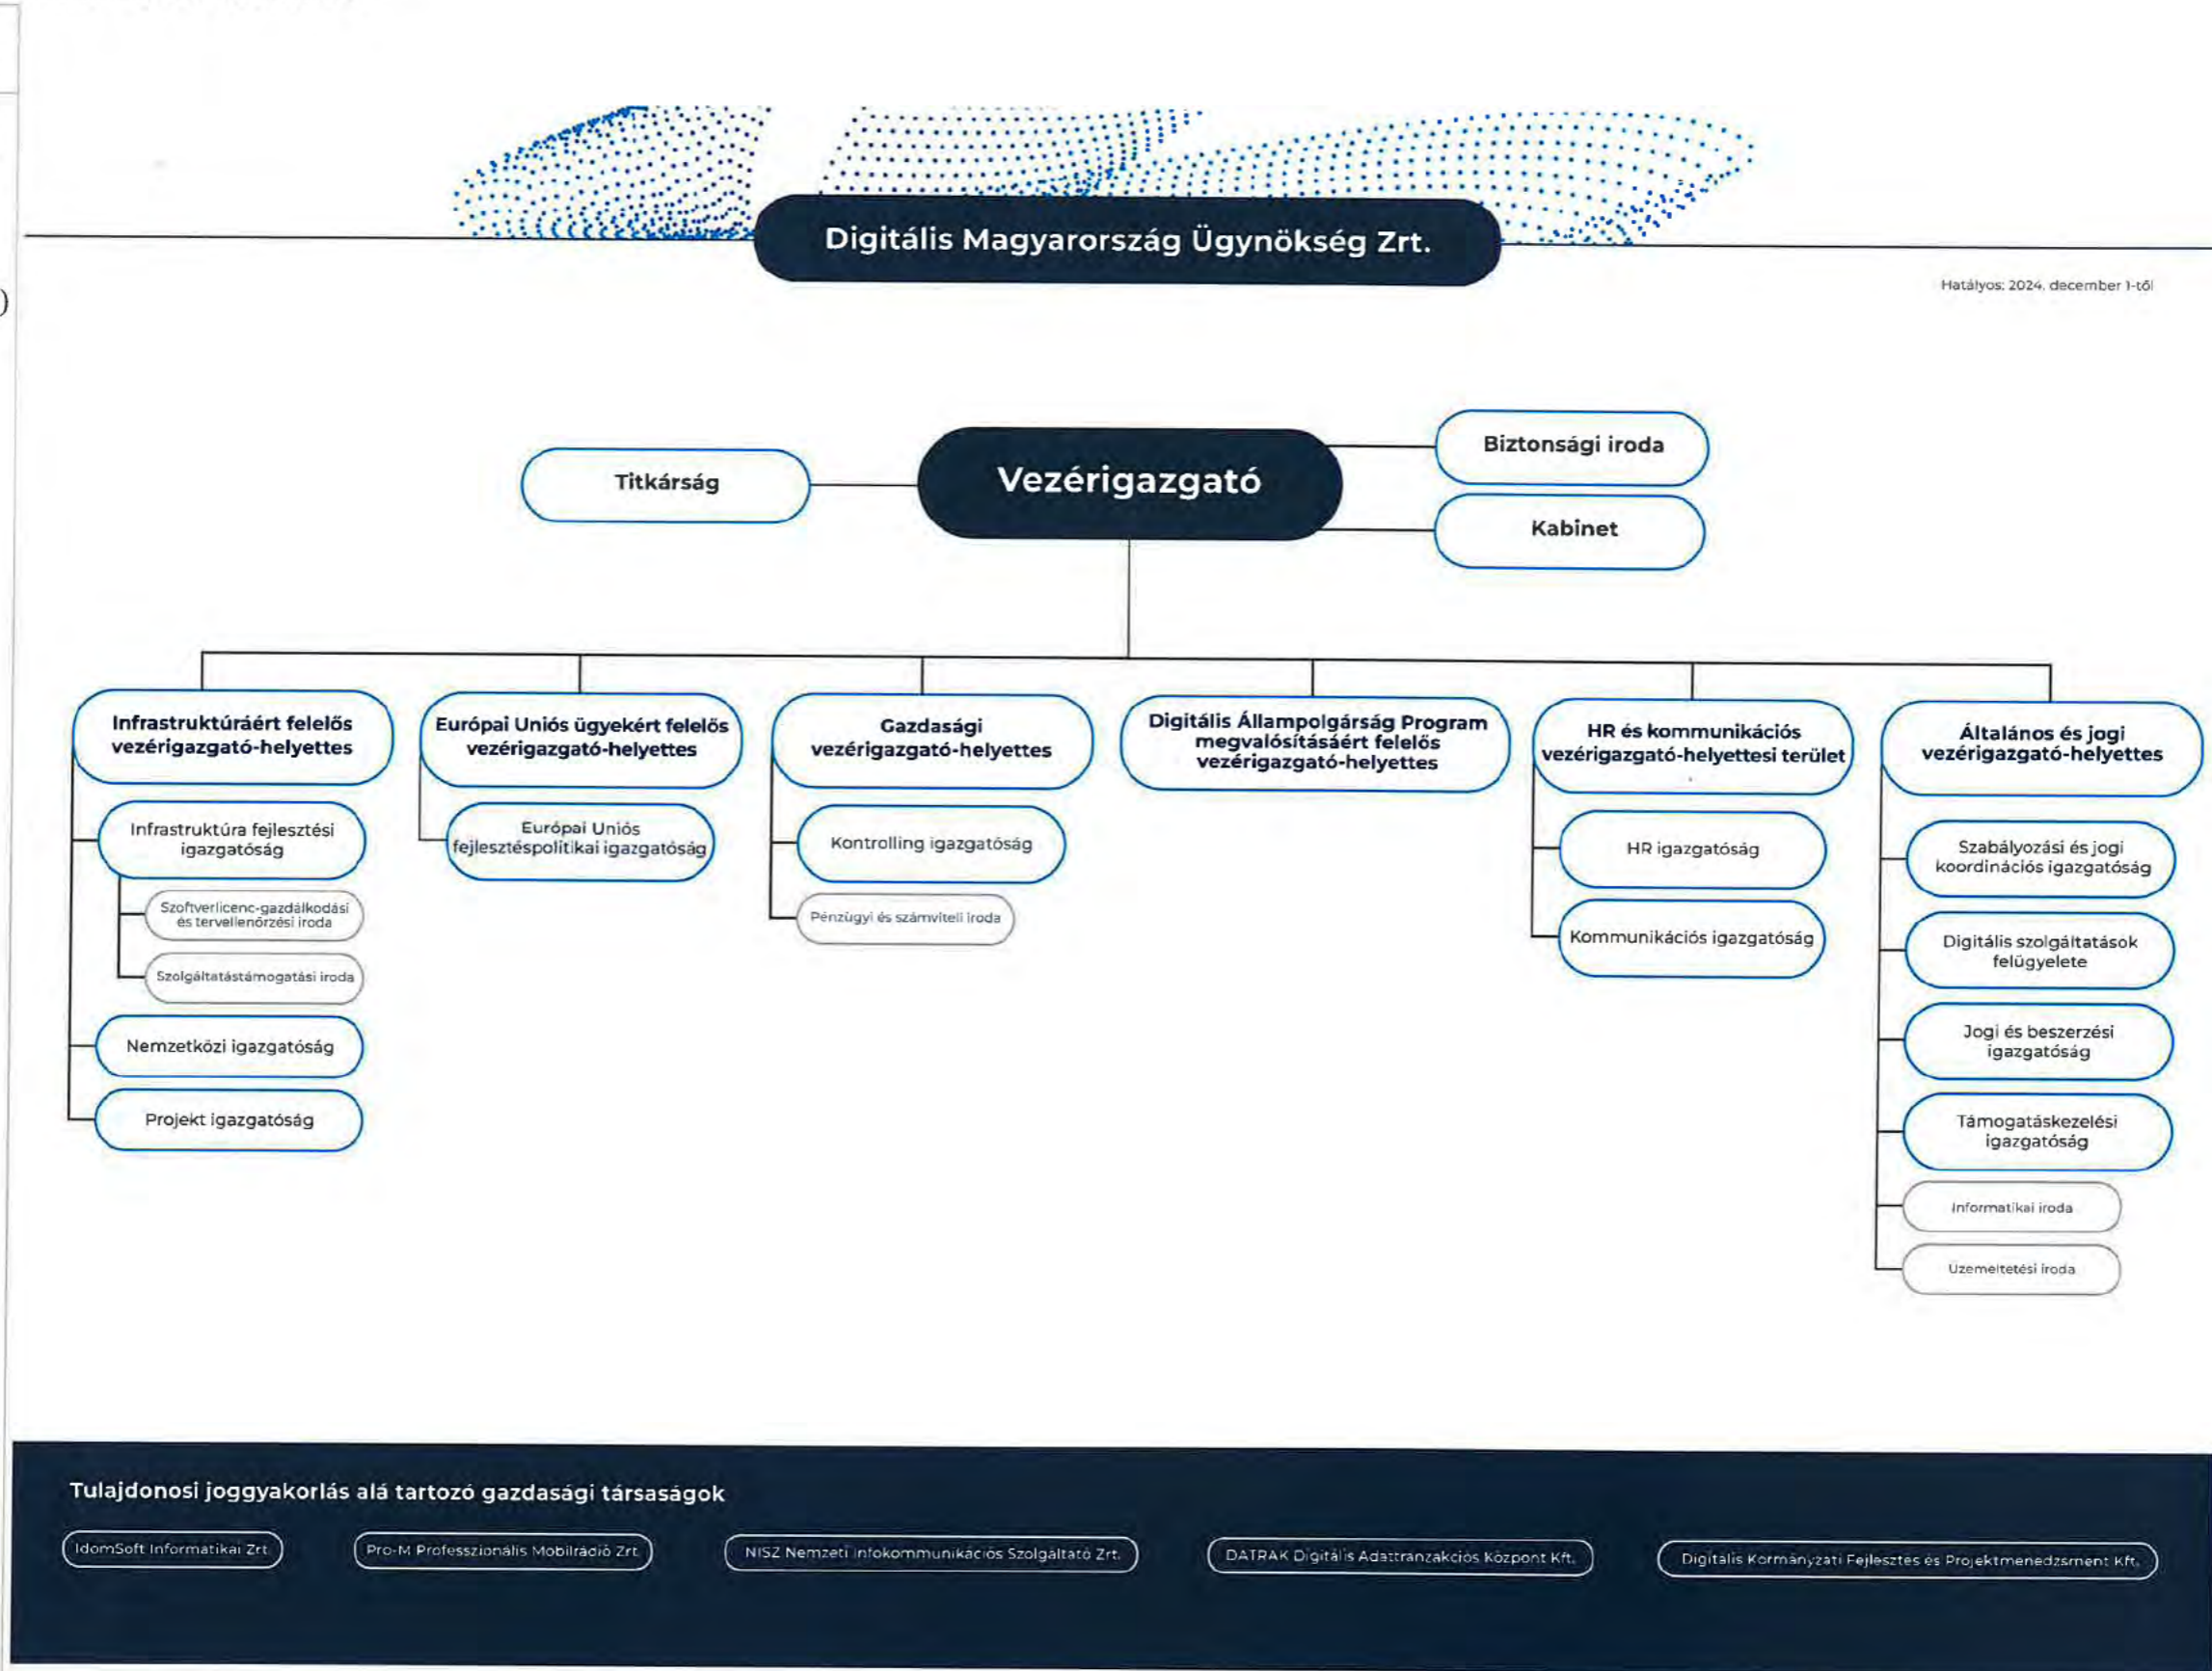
Digitális Magyarország Ügynökség Zrt.

Hatályos: 2024. december 1-től

Titkárság

Vezérigazgató

Biztonsági iroda

Kabinet

Infrastruktúráért felelős vezérigazgató-helyettes

Infrastruktúra fejlesztési igazgatóság

Szoftverlicenc-gazdálkodási és tervellenőrzési iroda

Szolgáltatástámogatási iroda

Nemzetközi igazgatóság

Projekt igazgatóság

Európai Uniós ügyekért felelős vezérigazgató-helyettes

Európai Uniós fejlesztéspolitikai igazgatóság

Gazdasági vezérigazgató-helyettes

Kontrolling igazgatóság

Pénzügyi és számviteli iroda

Digitális Állampolgárság Program megvalósításáért felelős vezérigazgató-helyettes

HR és kommunikációs vezérigazgató-helyettesi terület

HR igazgatóság

Kommunikációs igazgatóság

Általános és jogi vezérigazgató-helyettes

Szabályozási és jogi koordinációs igazgatóság

Digitális szolgáltatások felügyelete

Jogi és beszerzési igazgatóság

Támogatáskezelési igazgatóság

Informatikai iroda

Üzemeltetési iroda

Tulajdonosi joggyakorlás alá tartozó gazdasági társaságok

IdomSoft Informatikai Zrt.

Pro-M Professzionális Mobilrádió Zrt.

NISZ Nemzeti Infokommunikációs Szolgáltató Zrt.

DATRAK Digitális Adattranzakciós Központ Kft.

Digitális Kormányzati Fejlesztés és Projektmenedzsment Kft.